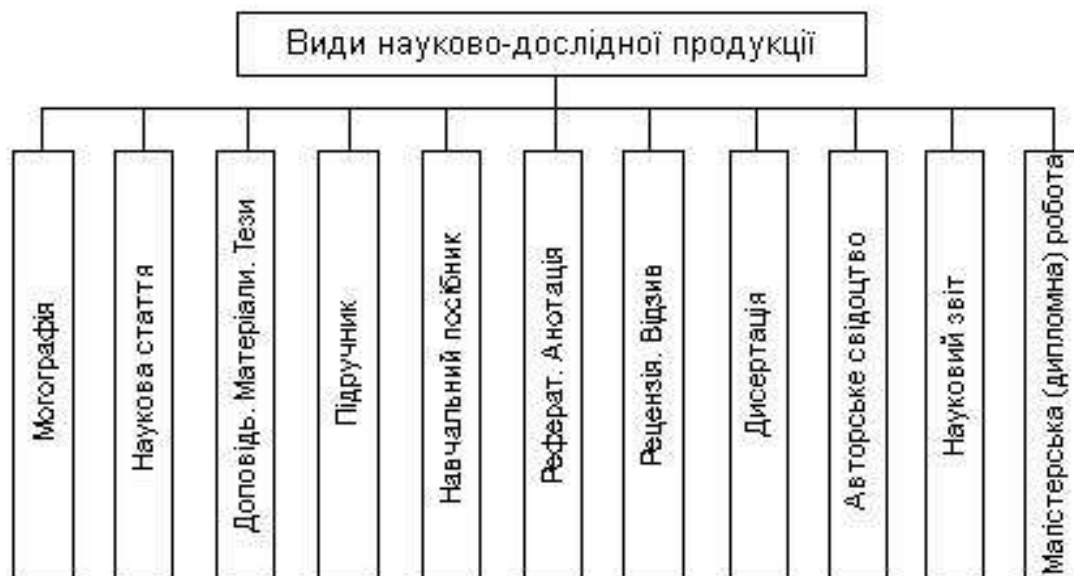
Види науково-дослідної продукції

Могографія

Наукова стаття

Доповідь. Матеріали. Тези

Підручник

Навчальний посібник

Реферат. Анотація

Рецензія. Відгук

Дисертація

Авторське свідоцтво

Науковий звіт

Магістерська (дипломна) робота